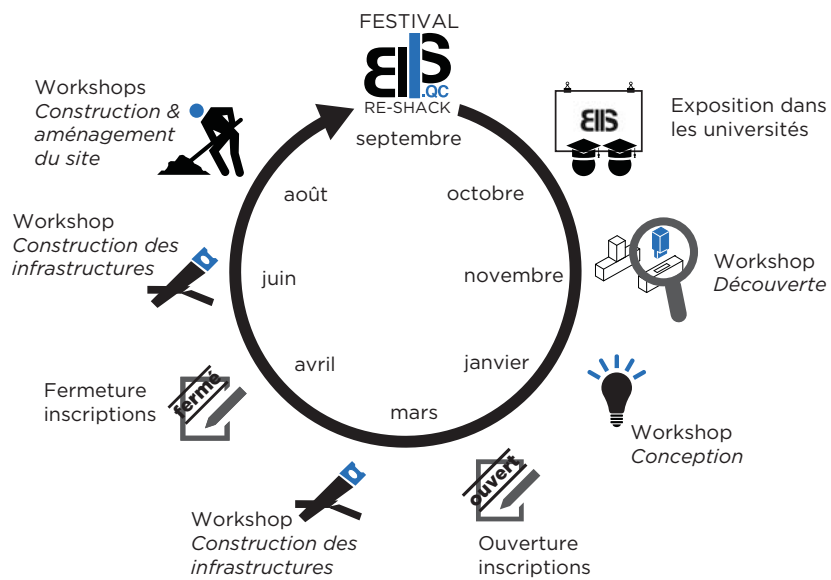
FESTIVAL
EIS
.QC
RE-SHACK

Workshops
*Construction & aménagement du site*

Exposition dans les universités

EIS

septembre

août

octobre

Workshop
*Construction des infrastructures*

juin

novembre

Workshop
*Découverte*

avril

janvier

Fermeture inscriptions

fermé

mars

Workshop
*Conception*

Workshop
*Construction des infrastructures*

ouvert

Ouverture inscriptions